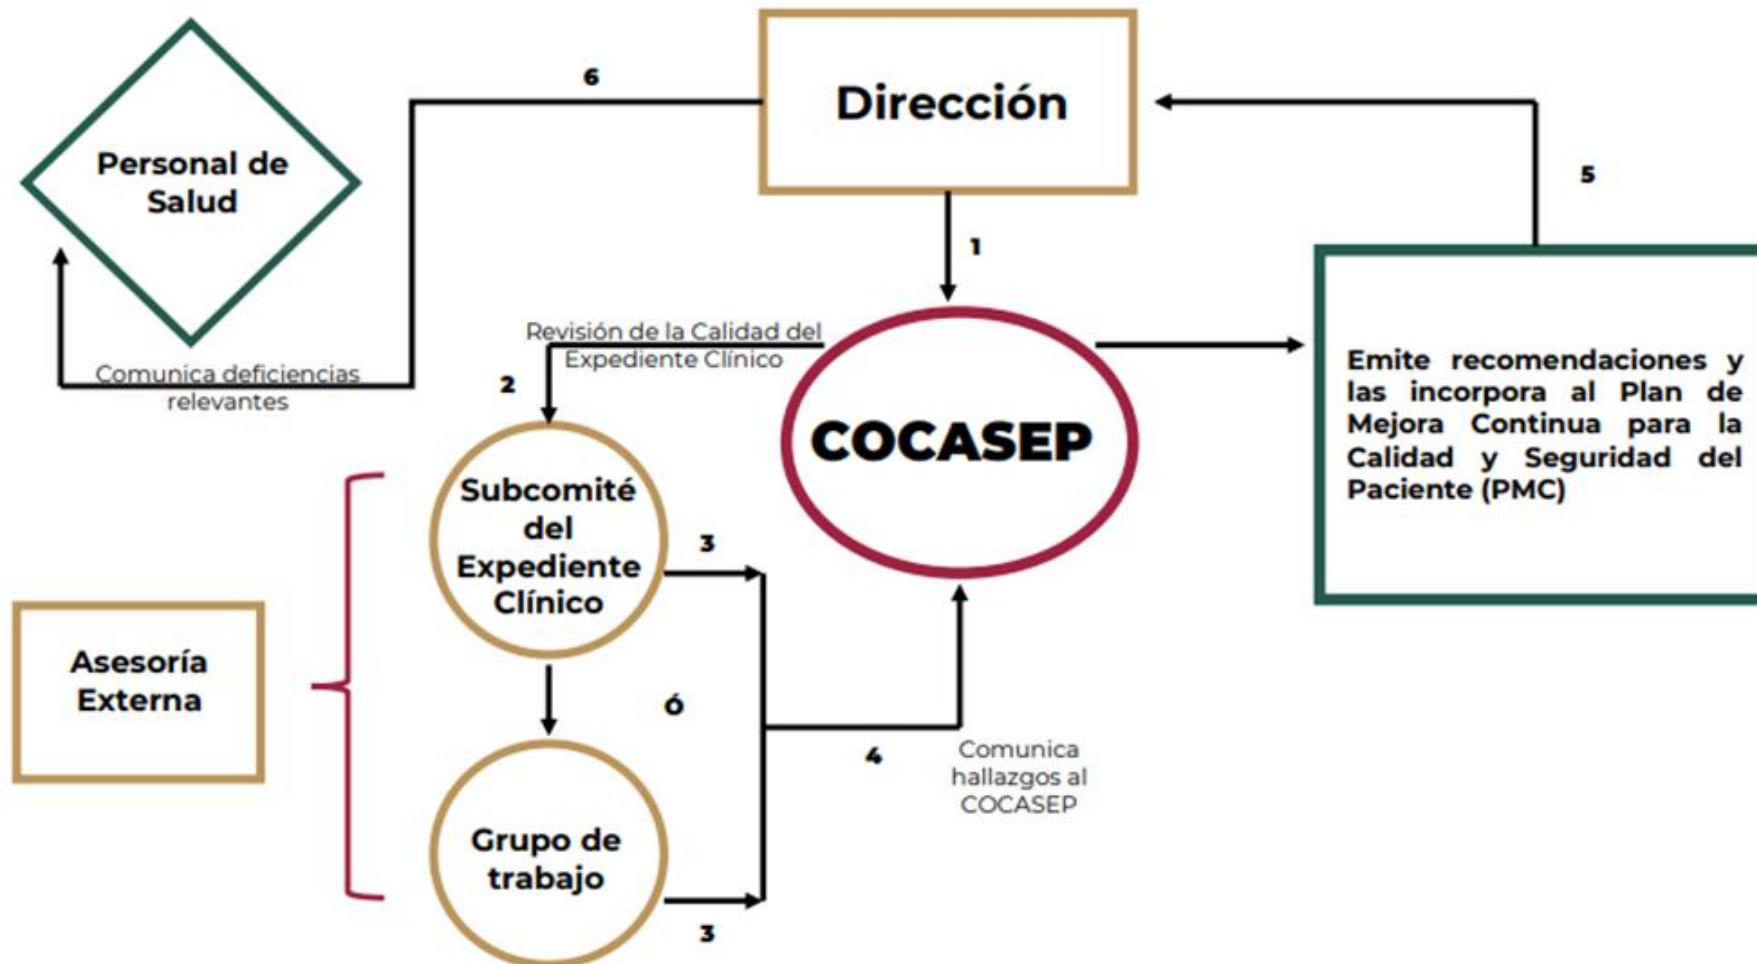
6

Dirección

Personal de Salud

5

1

Revisión de la Calidad del Expediente Clínico

Comunica deficiencias relevantes

2

COCASEP

Emite recomendaciones y las incorpora al Plan de Mejora Continua para la Calidad y Seguridad del Paciente (PMC)

Subcomité del Expediente Clínico

3

Asesoría Externa

ó

4

Comunica hallazgos al COCASEP

Grupo de trabajo

3